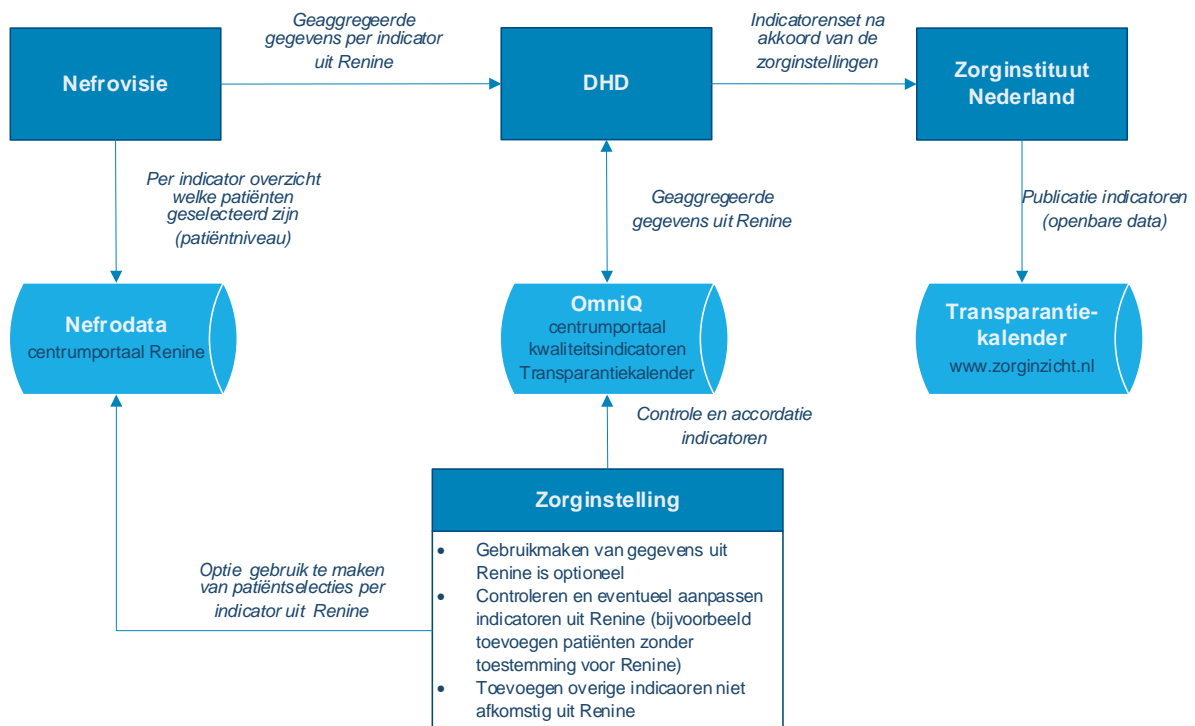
Nefrovisie

Geaggregeerde gegevens per indicator uit Renine

DHD

Indicatorenset na akkoord van de zorginstellingen

Zorginstituut Nederland

Per indicator overzicht welke patiënten geselecteerd zijn (patiëntniveau)

Geaggregeerde gegevens uit Renine

Publicatie indicatoren (openbare data)

Nefrodata
centrumportaal Renine

OmniQ
centrumportaal kwaliteitsindicatoren Transparantiekalender

Transparantie-kalender
www.zorginzicht.nl

Controle en accordatie indicatoren

Zorginstelling

- Gebruikmaken van gegevens uit Renine is optioneel
- Controleren en eventueel aanpassen indicatoren uit Renine (bijvoorbeeld toevoegen patiënten zonder toestemming voor Renine)
- Toevoegen overige indicaoren niet afkomstig uit Renine

Optie gebruik te maken van patiëntselecties per indicator uit Renine